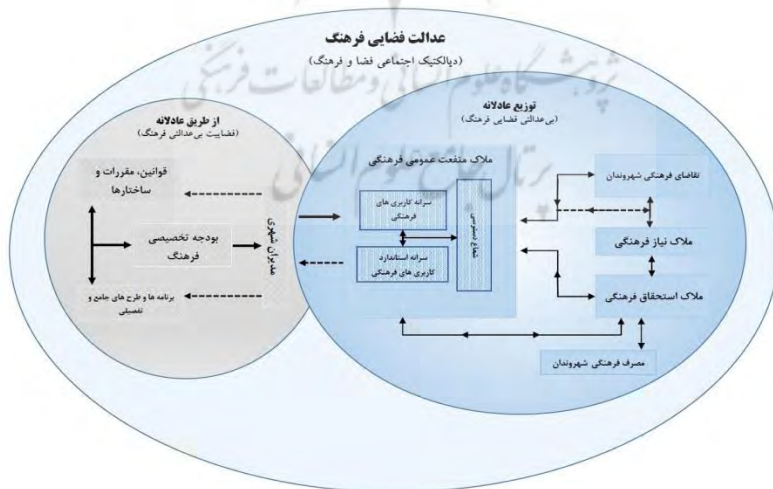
عدالت فضایی فرهنگ
(دیالکتیک اجتماعی فضا و فرهنگ)

پژوهشگاه علوم انسانی و مطالعات فرهنگی
پرتال جامع علوم انسانی

از طریق عادلانه
(فضایت بی‌عدالتی فرهنگ)

قوانین، مقررات و ساختارها

بودجه تخصیصی فرهنگ

برنامه ها و طرح های جامع و تفصیلی

مدیران شهری

توزیع عادلانه
(بی‌عدالتی فضایی فرهنگ)

ملاک منفعت عمومی فرهنگی

سرانه کاربری های فرهنگی

سرانه استاندارد کاربری های فرهنگی

شعاع دسترسی

تقاضای فرهنگی شهروندان

ملاک نیاز فرهنگی

ملاک استحقاق فرهنگی

مصرف فرهنگی شهروندان